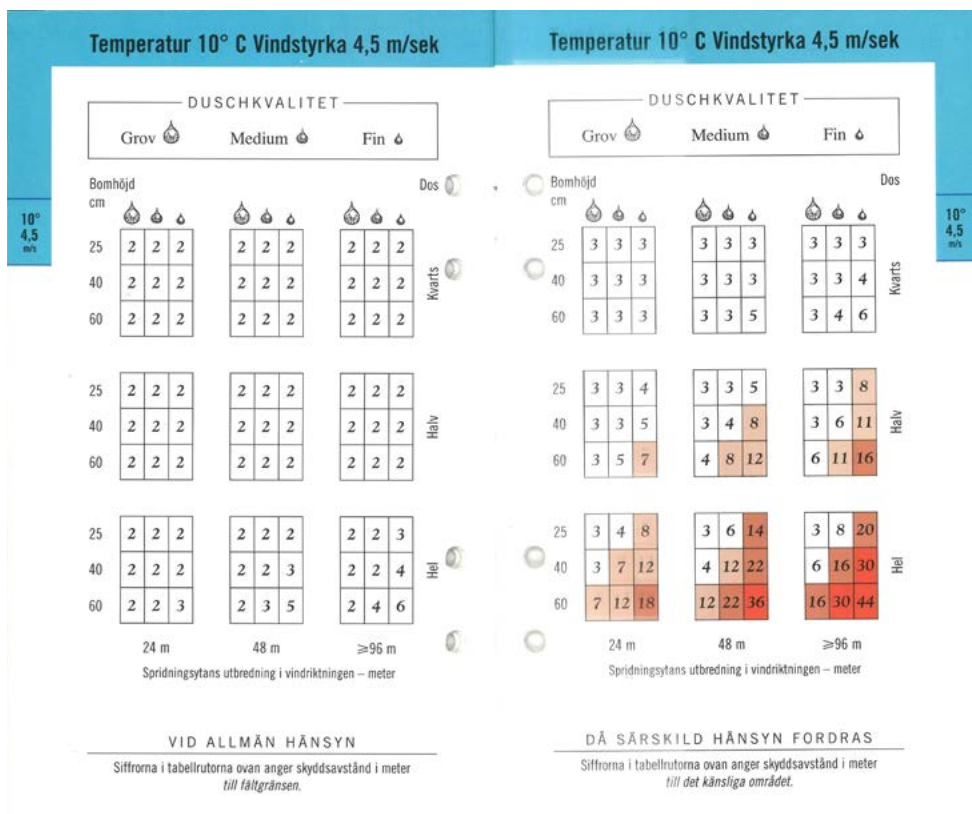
Temperatur 10° C Vindstyrka 4,5 m/sek

DUSCHKVALITET
Grov Medium Fin

10° 4,5 m/s

Bomhöjd cm

Dos

Kvarts

| | | | | | | | | | |
|---|---|---|---|---|---|---|---|---|---|
| 25 | 2 | 2 | 2 | 2 | 2 | 2 | 2 | 2 | 2 |
| 40 | 2 | 2 | 2 | 2 | 2 | 2 | 2 | 2 | 2 |
| 60 | 2 | 2 | 2 | 2 | 2 | 2 | 2 | 2 | 2 |

Halv

| | | | | | | | | | |
|---|---|---|---|---|---|---|---|---|---|
| 25 | 2 | 2 | 2 | 2 | 2 | 2 | 2 | 2 | 2 |
| 40 | 2 | 2 | 2 | 2 | 2 | 2 | 2 | 2 | 2 |
| 60 | 2 | 2 | 2 | 2 | 2 | 2 | 2 | 2 | 2 |

Hel

| | | | | | | | | | |
|---|---|---|---|---|---|---|---|---|---|
| 25 | 2 | 2 | 2 | 2 | 2 | 2 | 2 | 2 | 3 |
| 40 | 2 | 2 | 2 | 2 | 2 | 3 | 2 | 2 | 4 |
| 60 | 2 | 2 | 3 | 2 | 3 | 5 | 2 | 4 | 6 |

24 m 48 m ≥96 m

Spridningsytans utbredning i vindriktningen – meter

VID ALLMÄN HÄNSYN

Siffrorna i tabellrutorna ovan anger skyddsavstånd i meter till fältgränsen.

Temperatur 10° C Vindstyrka 4,5 m/sek

DUSCHKVALITET
Grov Medium Fin

10° 4,5 m/s

Bomhöjd cm

Dos

Kvarts

| | | | | | | | | | |
|---|---|---|---|---|---|---|---|---|---|
| 25 | 3 | 3 | 3 | 3 | 3 | 3 | 3 | 3 | 3 |
| 40 | 3 | 3 | 3 | 3 | 3 | 3 | 3 | 3 | 4 |
| 60 | 3 | 3 | 3 | 3 | 3 | 5 | 3 | 4 | 6 |

Halv

| | | | | | | | | | |
|---|---|---|---|---|---|---|---|---|---|
| 25 | 3 | 3 | 4 | 3 | 3 | 5 | 3 | 3 | 8 |
| 40 | 3 | 3 | 5 | 3 | 4 | 8 | 3 | 6 | 11 |
| 60 | 3 | 5 | 7 | 4 | 8 | 12 | 6 | 11 | 16 |

Hel

| | | | | | | | | | |
|---|---|---|---|---|---|---|---|---|---|
| 25 | 3 | 4 | 8 | 3 | 6 | 14 | 3 | 8 | 20 |
| 40 | 3 | 7 | 12 | 4 | 12 | 22 | 6 | 16 | 30 |
| 60 | 7 | 12 | 18 | 12 | 22 | 36 | 16 | 30 | 44 |

24 m 48 m ≥96 m

Spridningsytans utbredning i vindriktningen – meter

DÅ SÄRSKILD HÄNSYN FORDRAS

Siffrorna i tabellrutorna ovan anger skyddsavstånd i meter till det känsliga området.